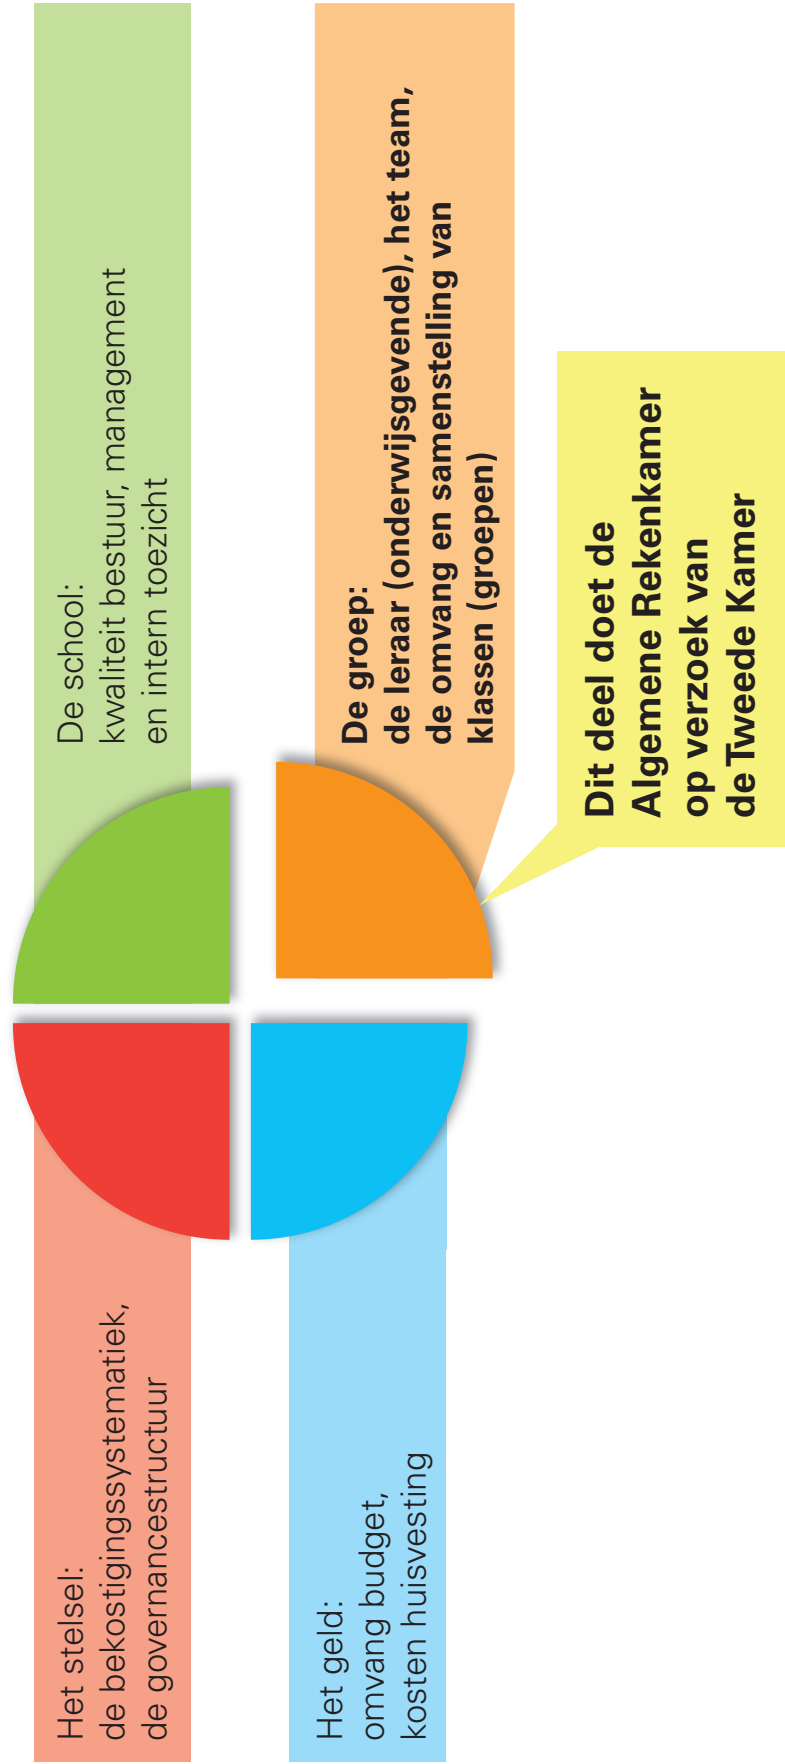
De school:
kwaliteit bestuur, management en intern toezicht

De groep:
de leraar (onderwijsgevende), het team, de omvang en samenstelling van klassen (groepen)

Dit deel doet de Algemene Rekenkamer op verzoek van de Tweede Kamer

Het stelsel:
de bekostigingssystematiek, de governancestructuur

Het geld:
omvang budget, kosten huisvesting